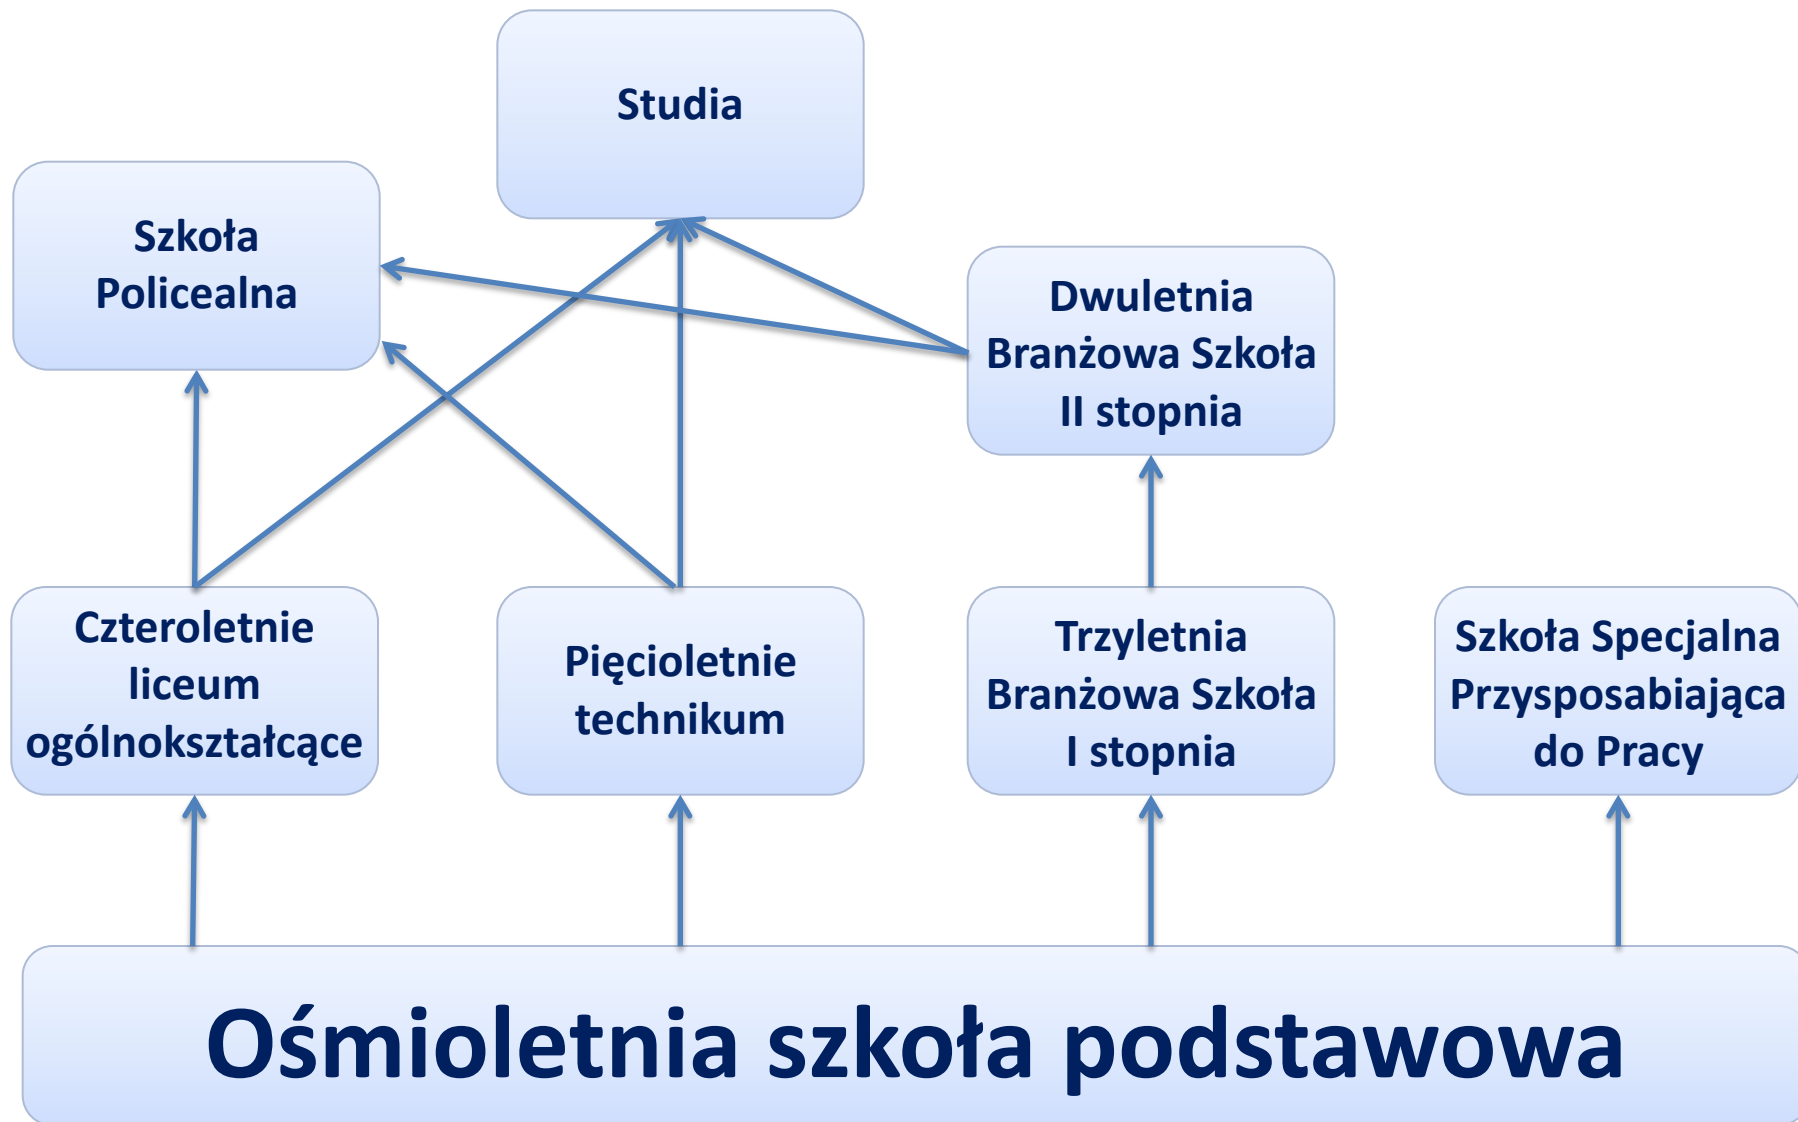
Studia

Szkoła Policealna

Dwuletnia Branżowa Szkoła II stopnia

Czteroletnie liceum ogólnokształcące

Pięcioletnie technikum

Trzyletnia Branżowa Szkoła I stopnia

Szkoła Specjalna Przysposabiająca do Pracy

Ośmioletnia szkoła podstawowa